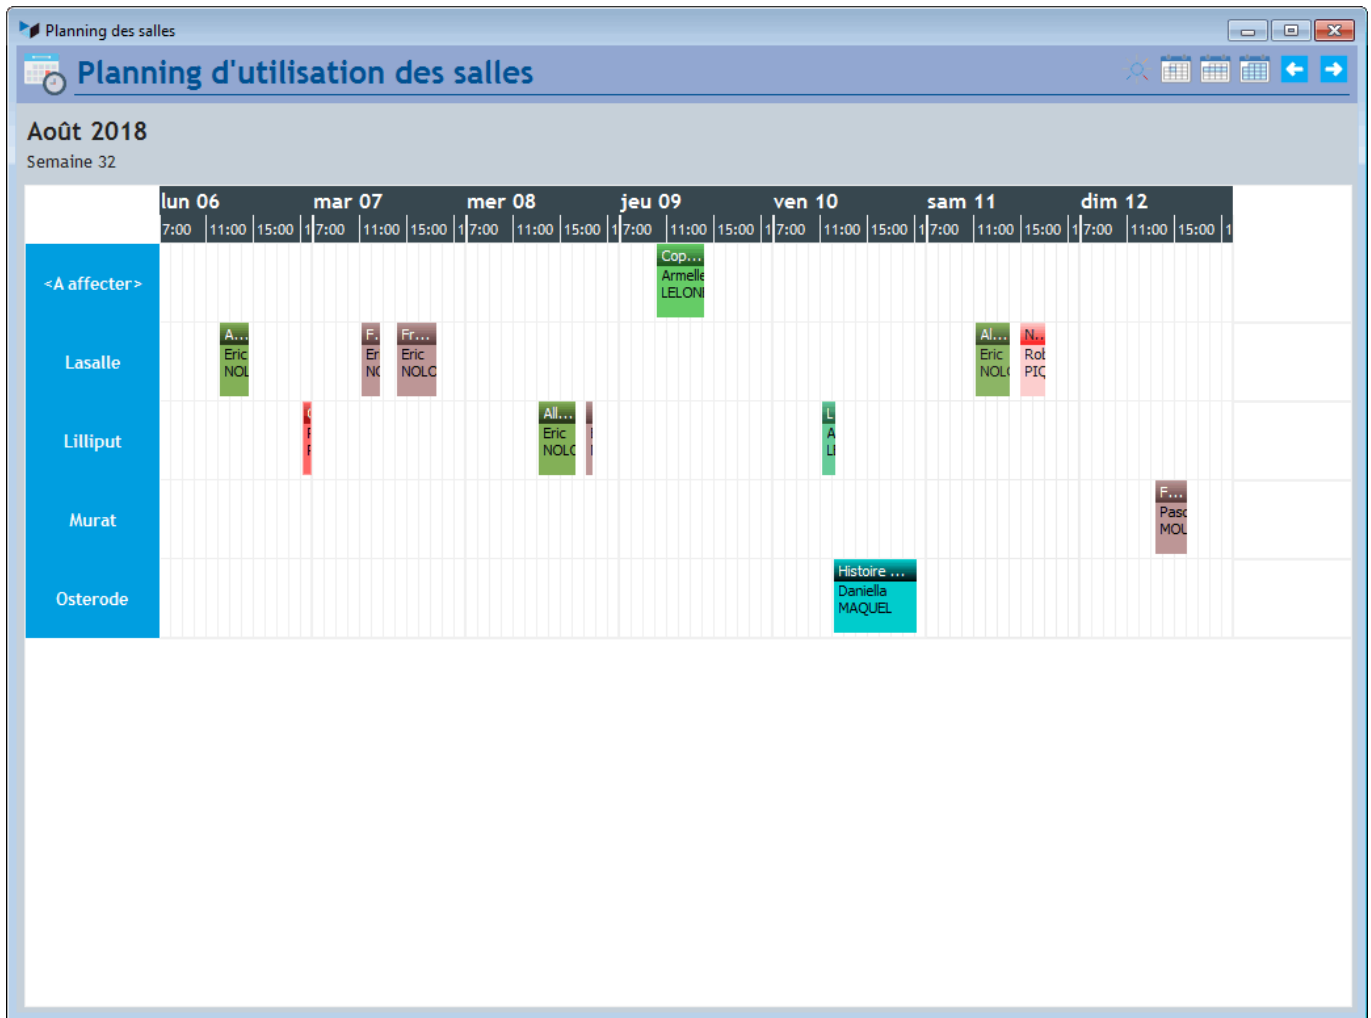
Planning des salles

Planning d'utilisation des salles

Août 2018
Semaine 32

| | lun 06 7:00 11:00 15:00 1 | mar 07 7:00 11:00 15:00 1 | mer 08 7:00 11:00 15:00 1 | jeu 09 7:00 11:00 15:00 1 | ven 10 7:00 11:00 15:00 1 | sam 11 7:00 11:00 15:00 1 | dim 12 7:00 11:00 15:00 1 |
|---|---|---|---|---|---|---|---|
| <A affecter> | | | | Cop… Armelle LELONI | | | |
| Lasalle | A… Eric NOL | F. Er NC Fr… Eric NOLC | | | | Al… Eric NOL N.. Rob PIC | |
| Lilliput | C F F | | All… Eric NOLC | | L A LI | | |
| Murat | | | | | | | F… Pasc MOL |
| Osterode | | | | | Histoire … Daniella MAQUEL | | |